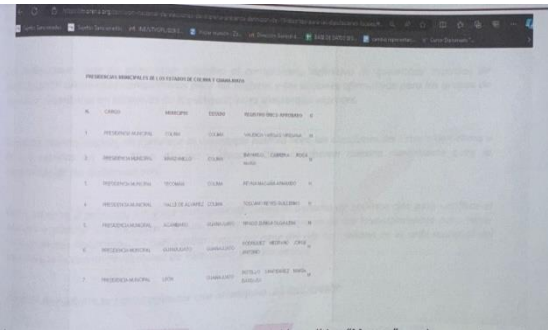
PRESIDENCIAS MUNICIPALES DE LOS ESTADOS DE COLIMA Y GUANAJUATO

| N. | CARGO | MUNICIPIO | ESTADO | REGISTRO PERSONA APROBADO | |
|---|---|---|---|---|---|
| 1 | PRESIDENCIA MUNICIPAL | COLIMA | COLIMA | VALENCIA VARGAS VIRGINIA | M |
| 2 | PRESIDENCIA MUNICIPAL | MANZANILLO | COLIMA | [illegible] | M |
| 3 | PRESIDENCIA MUNICIPAL | TECOMAN | COLIMA | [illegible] | H |
| 4 | PRESIDENCIA MUNICIPAL | VILLA DE ALVAREZ | COLIMA | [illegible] | H |
| 5 | PRESIDENCIA MUNICIPAL | CELAYA | GUANAJUATO | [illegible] | M |
| 6 | PRESIDENCIA MUNICIPAL | GUANAJUATO | GUANAJUATO | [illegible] | H |
| 7 | PRESIDENCIA MUNICIPAL | LEON | GUANAJUATO | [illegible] | M |